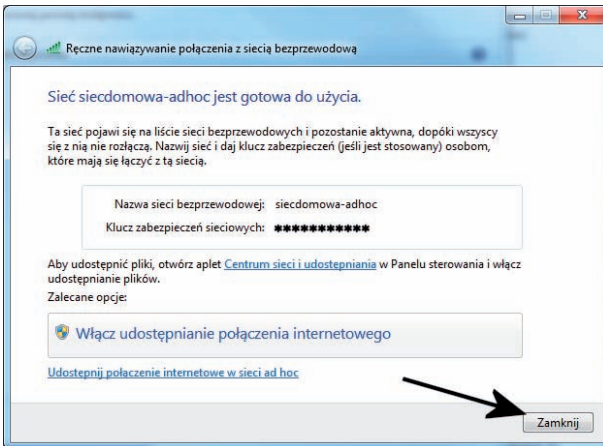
Ręczne nawiązywanie połączenia z siecią bezprzewodową

Sieć siecdomowa-adhoc jest gotowa do użycia.

Ta sieć pojawi się na liście sieci bezprzewodowych i pozostanie aktywna, dopóki wszyscy się z nią nie rozłączą. Nazwij sieć i daj klucz zabezpieczeń (jeśli jest stosowany) osobom, które mają się łączyć z tą siecią.

Nazwa sieci bezprzewodowej: siecdomowa-adhoc
Klucz zabezpieczeń sieciowych: ●●●●●●●●●●●

Aby udostępnić pliki, otwórz aplet Centrum sieci i udostępniania w Panelu sterowania i włącz udostępnianie plików.

Zalecane opcje:

Włącz udostępnianie połączenia internetowego

Udostępnij połączenie internetowe w sieci ad hoc

Zamknij